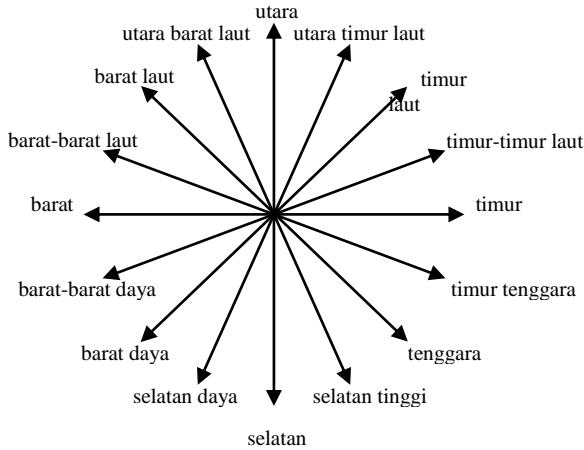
utara

utara barat laut

utara timur laut

barat laut

timur laut

barat-barat laut

timur-timur laut

barat

timur

barat-barat daya

timur tenggara

barat daya

tenggara

selatan daya

selatan tinggi

selatan